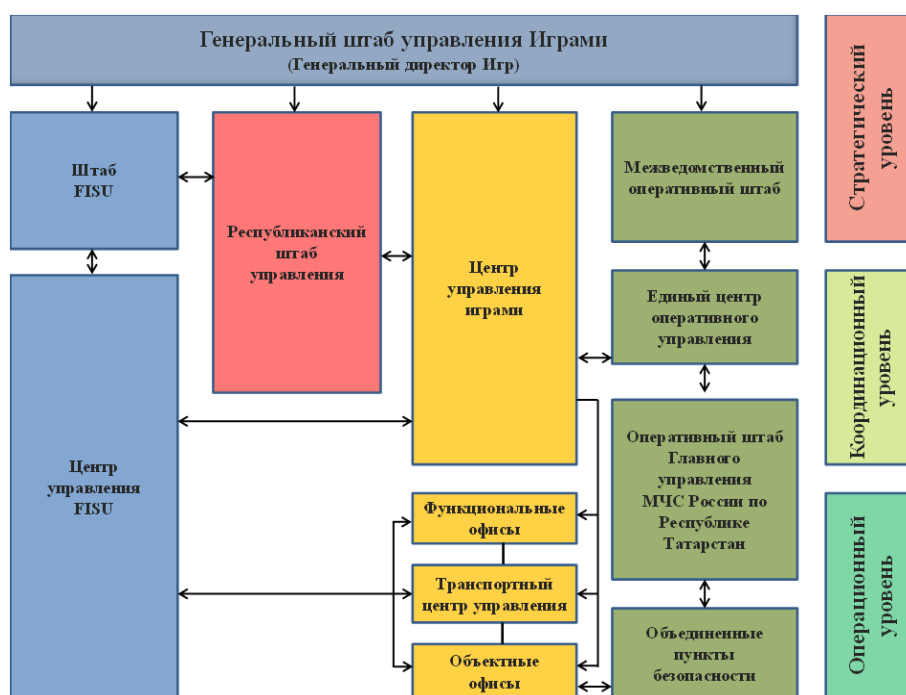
Генеральный штаб управления Играми
(Генеральный директор Игр)

Штаб FISU

Республиканский штаб управления

Центр управления играми

Межведомственный оперативный штаб

Стратегический уровень

Единый центр оперативного управления

Координационный уровень

Центр управления FISU

Оперативный штаб Главного управления МЧС России по Республике Татарстан

Функциональные офисы

Транспортный центр управления

Объектные офисы

Объединенные пункты безопасности

Операционный уровень